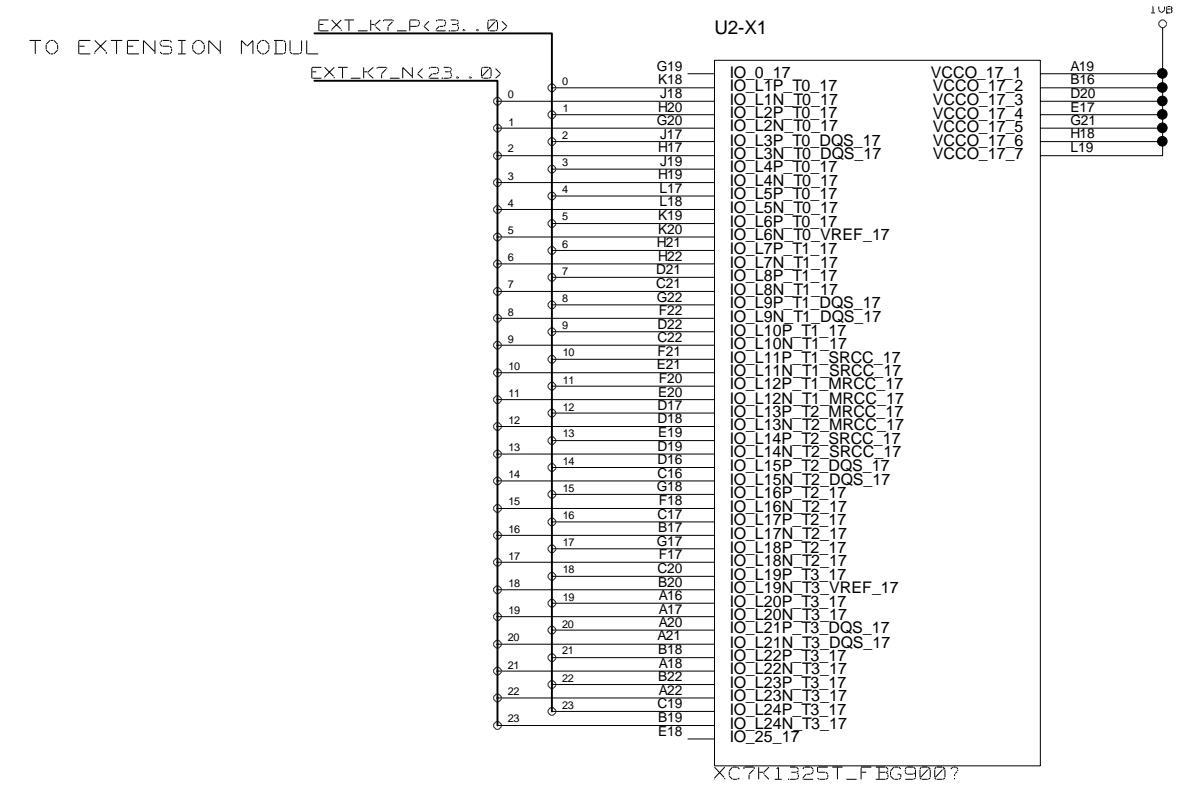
1V8

EXT_K7_P<23..0>
TO EXTENSION MODUL
EXT_K7_N<23..0>

U2-X1

0
1
2
3
4
5
6
7
8
9
10
11
12
13
14
15
16
17
18
19
20
21
22
23

0
1
2
3
4
5
6
7
8
9
10
11
12
13
14
15
16
17
18
19
20
21
22
23

G19 IO_0_17
K18 IO_L1P_T0_17
J18 IO_L1N_T0_17
H20 IO_L2P_T0_17
G20 IO_L2N_T0_17
J17 IO_L3P_T0_DQS_17
H17 IO_L3N_T0_DQS_17
J19 IO_L4P_T0_17
H19 IO_L4N_T0_17
L17 IO_L5P_T0_17
L18 IO_L5N_T0_17
K19 IO_L6P_T0_17
K20 IO_L6N_T0_VREF_17
H21 IO_L7P_T1_17
H22 IO_L7N_T1_17
D21 IO_L8P_T1_17
C21 IO_L8N_T1_17
G22 IO_L9P_T1_DQS_17
F22 IO_L9N_T1_DQS_17
D22 IO_L10P_T1_17
C22 IO_L10N_T1_17
F21 IO_L11P_T1_SRCC_17
E21 IO_L11N_T1_SRCC_17
F20 IO_L12P_T1_MRCC_17
E20 IO_L12N_T1_MRCC_17
D17 IO_L13P_T2_MRCC_17
D18 IO_L13N_T2_MRCC_17
E19 IO_L14P_T2_SRCC_17
D19 IO_L14N_T2_SRCC_17
D16 IO_L15P_T2_DQS_17
C16 IO_L15N_T2_DQS_17
G18 IO_L16P_T2_17
F18 IO_L16N_T2_17
C17 IO_L17P_T2_17
B17 IO_L17N_T2_17
G17 IO_L18P_T2_17
F17 IO_L18N_T2_17
C20 IO_L19P_T3_17
B20 IO_L19N_T3_VREF_17
A16 IO_L20P_T3_17
A17 IO_L20N_T3_17
A20 IO_L21P_T3_DQS_17
A21 IO_L21N_T3_DQS_17
B18 IO_L22P_T3_17
A18 IO_L22N_T3_17
B22 IO_L23P_T3_17
A22 IO_L23N_T3_17
C19 IO_L24P_T3_17
B19 IO_L24N_T3_17
E18 IO_25_17

VCCO_17_1 A19
VCCO_17_2 B16
VCCO_17_3 D20
VCCO_17_4 E17
VCCO_17_5 G21
VCCO_17_6 H18
VCCO_17_7 L19

XC7K325T_FBG900?